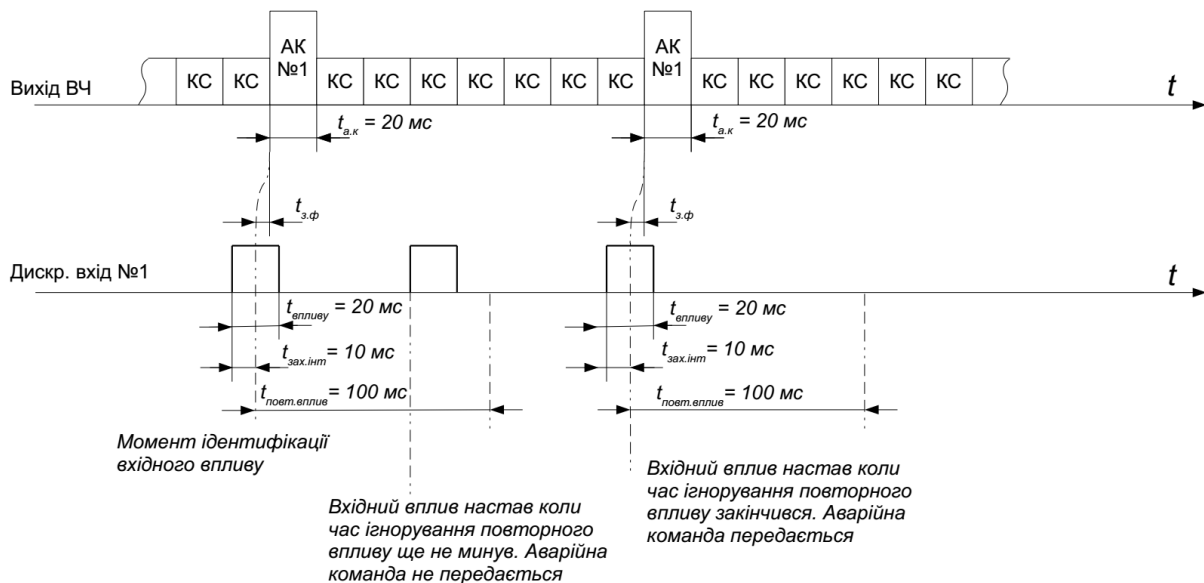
Вихід ВЧ

КС КС АК №1 КС КС КС КС КС КС КС АК №1 КС КС КС КС КС КС

$t$

$t_{а.к} = 20$ мс

$t_{а.к} = 20$ мс

$t_{з.ф}$

$t_{з.ф}$

Дискр. вхід №1

$t$

$t_{впливу} = 20$ мс

$t_{зах.інт} = 10$ мс

$t_{повт.вплив} = 100$ мс

$t_{впливу} = 20$ мс

$t_{зах.інт} = 10$ мс

$t_{повт.вплив} = 100$ мс

Момент ідентифікації вхідного впливу

Вхідний вплив настав коли час ігнорування повторного впливу ще не минув. Аварійна команда не передається

Вхідний вплив настав коли час ігнорування повторного впливу закінчився. Аварійна команда передається